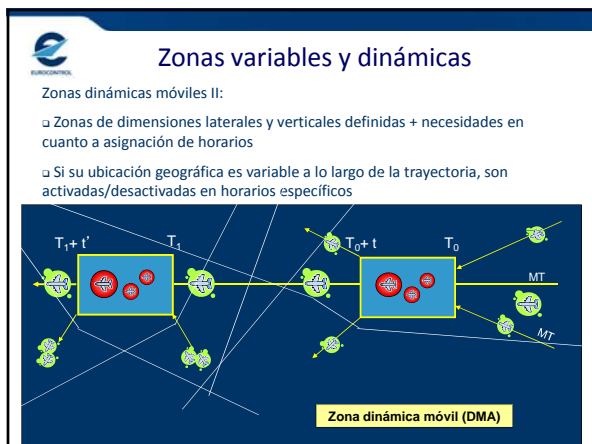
EUROCONTROL

Zonas variables y dinámicas

Zonas dinámicas móviles II:

❑ Zonas de dimensiones laterales y verticales definidas + necesidades en cuanto a asignación de horarios

❑ Si su ubicación geográfica es variable a lo largo de la trayectoria, son activadas/desactivadas en horarios específicos

$T_1 + t'$

$T_1$

$T_0 + t$

$T_0$

MT

MT

Zona dinámica móvil (DMA)